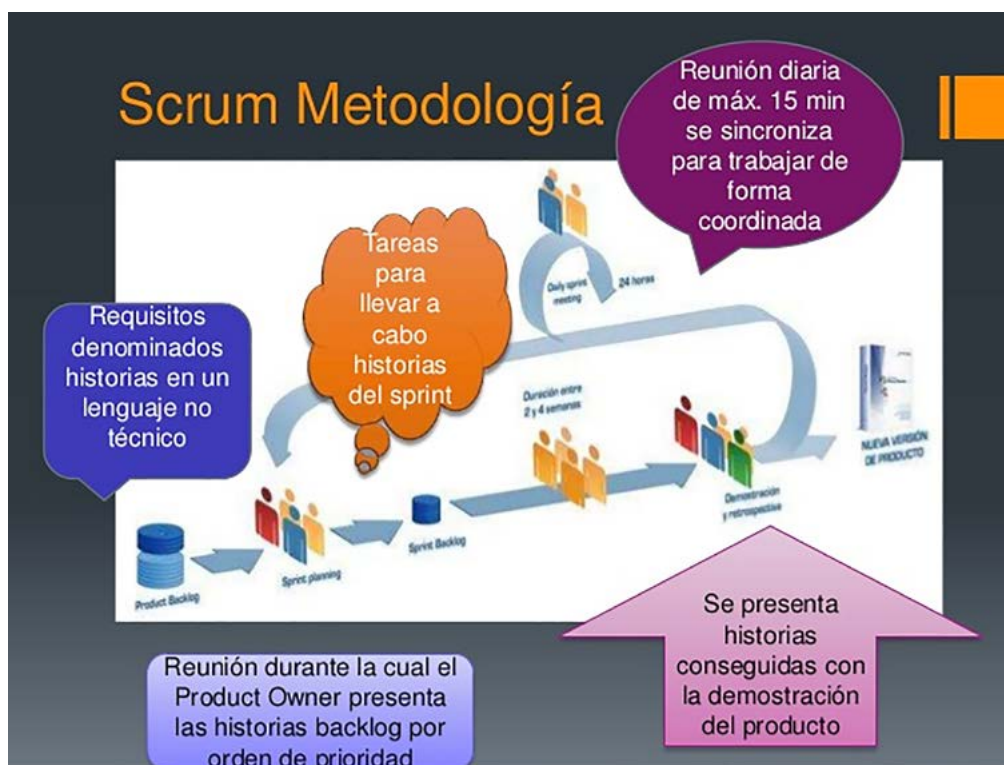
Scrum Metodología

Reunión diaria de máx. 15 min se sincroniza para trabajar de forma coordinada

Tareas para llevar a cabo historias del sprint

Daily sprint meeting

24 horas

Requisitos denominados historias en un lenguaje no técnico

Duración entre 2 y 4 semanas

NUEVA VERSIÓN DE PRODUCTO

Demostración y retrospectiva

Product Backlog

Sprint planning

Sprint Backlog

Se presenta historias conseguidas con la demostración del producto

Reunión durante la cual el Product Owner presenta las historias backlog por orden de prioridad